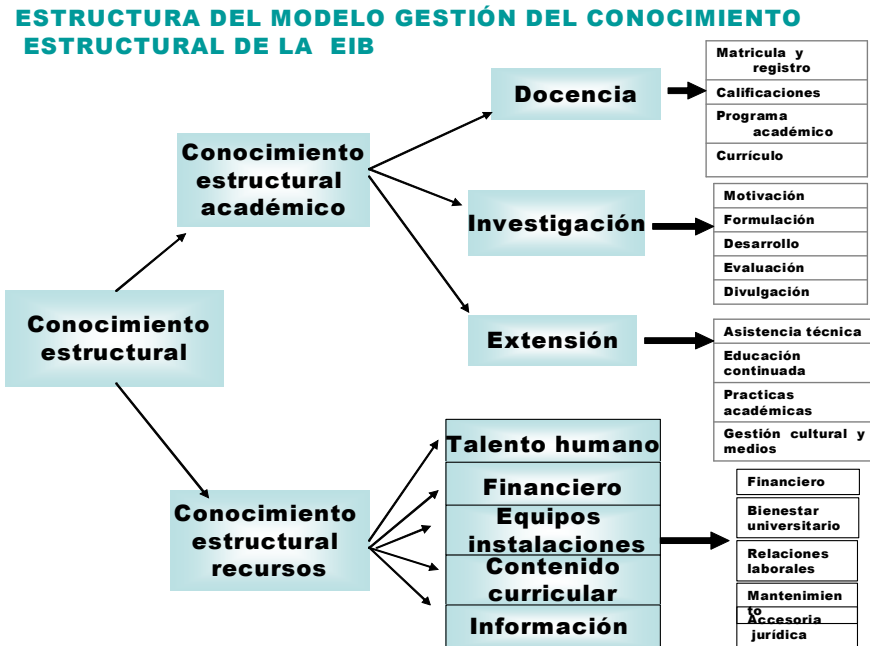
ESTRUCTURA DEL MODELO GESTIÓN DEL CONOCIMIENTO ESTRUCTURAL DE LA EIB

Conocimiento estructural

Conocimiento estructural académico

Docencia

Matricula y registro
Calificaciones
Programa académico
Currículo

Investigación

Motivación
Formulación
Desarrollo
Evaluación
Divulgación

Extensión

Asistencia técnica
Educación continuada
Practicas académicas
Gestión cultural y medios

Conocimiento estructural recursos

Talento humano
Financiero
Equipos instalaciones
Contenido curricular
Información

Financiero
Bienestar universitario
Relaciones laborales
Mantenimiento
Accesoria jurídica